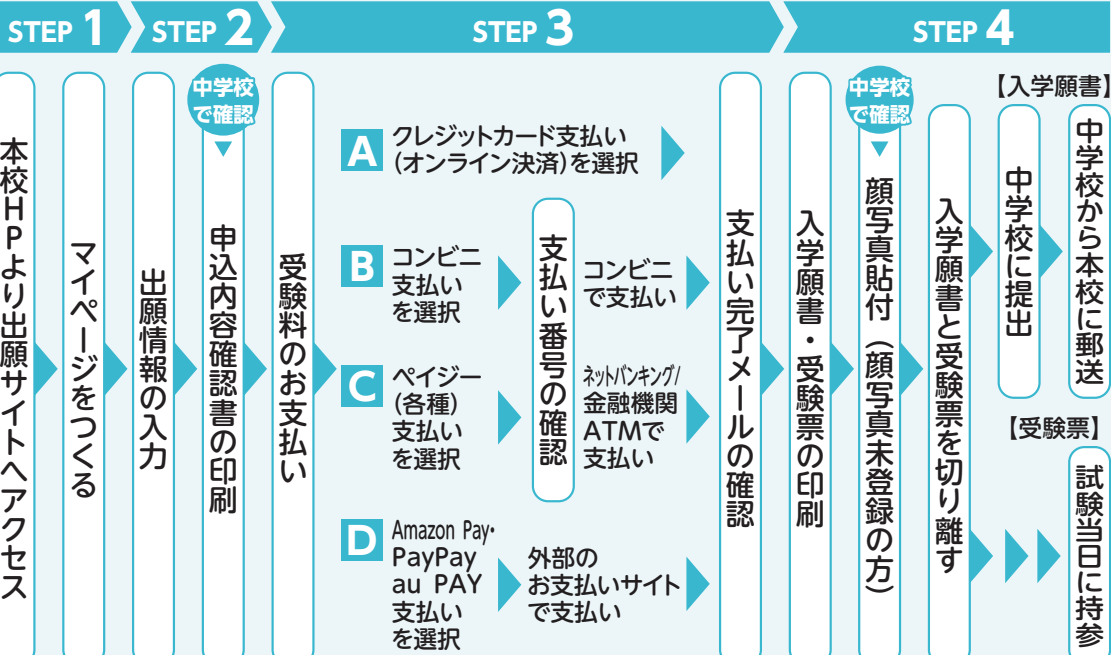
STEP 1

本校HPより出願サイトへアクセス

マイページをつくる

STEP 2

出願情報の入力

中学校で確認

申込内容確認書の印刷

STEP 3

受験料のお支払い

A クレジットカード支払い（オンライン決済）を選択

B コンビニ支払いを選択

C ペイジー（各種）支払いを選択

支払い番号の確認

コンビニで支払い

ネットバンキング/金融機関ATMで支払い

D Amazon Pay・PayPay au PAY 支払いを選択

外部のお支払いサイトで支払い

支払い完了メールの確認

STEP 4

入学願書・受験票の印刷

中学校で確認

顔写真貼付（顔写真未登録の方）

入学願書と受験票を切り離す

【入学願書】

中学校に提出

中学校から本校に郵送

【受験票】

試験当日に持参